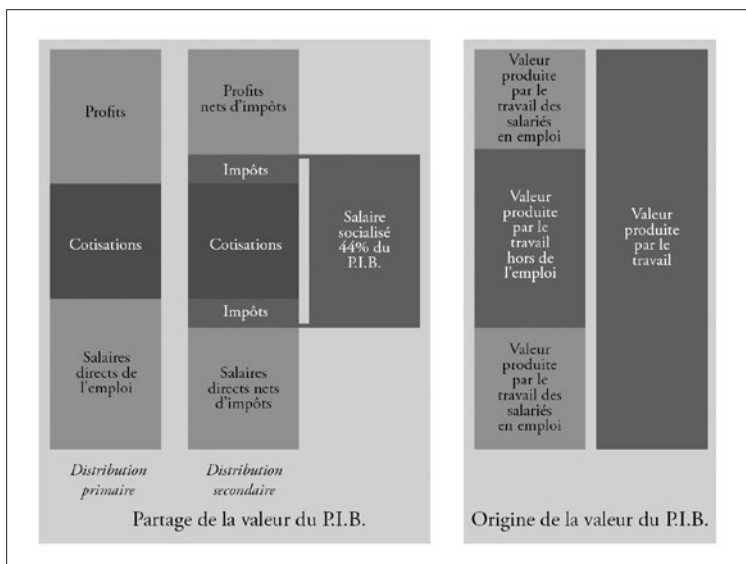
Profits

Cotisations

Salaires directs de l'emploi

Distribution primaire

Profits nets d'impôts

Impôts

Cotisations

Impôts

Salaires directs nets d'impôts

Distribution secondaire

Salaire socialisé 44% du P.I.B.

Partage de la valeur du P.I.B.

Valeur produite par le travail des salariés en emploi

Valeur produite par le travail hors de l'emploi

Valeur produite par le travail des salariés en emploi

Valeur produite par le travail

Origine de la valeur du P.I.B.